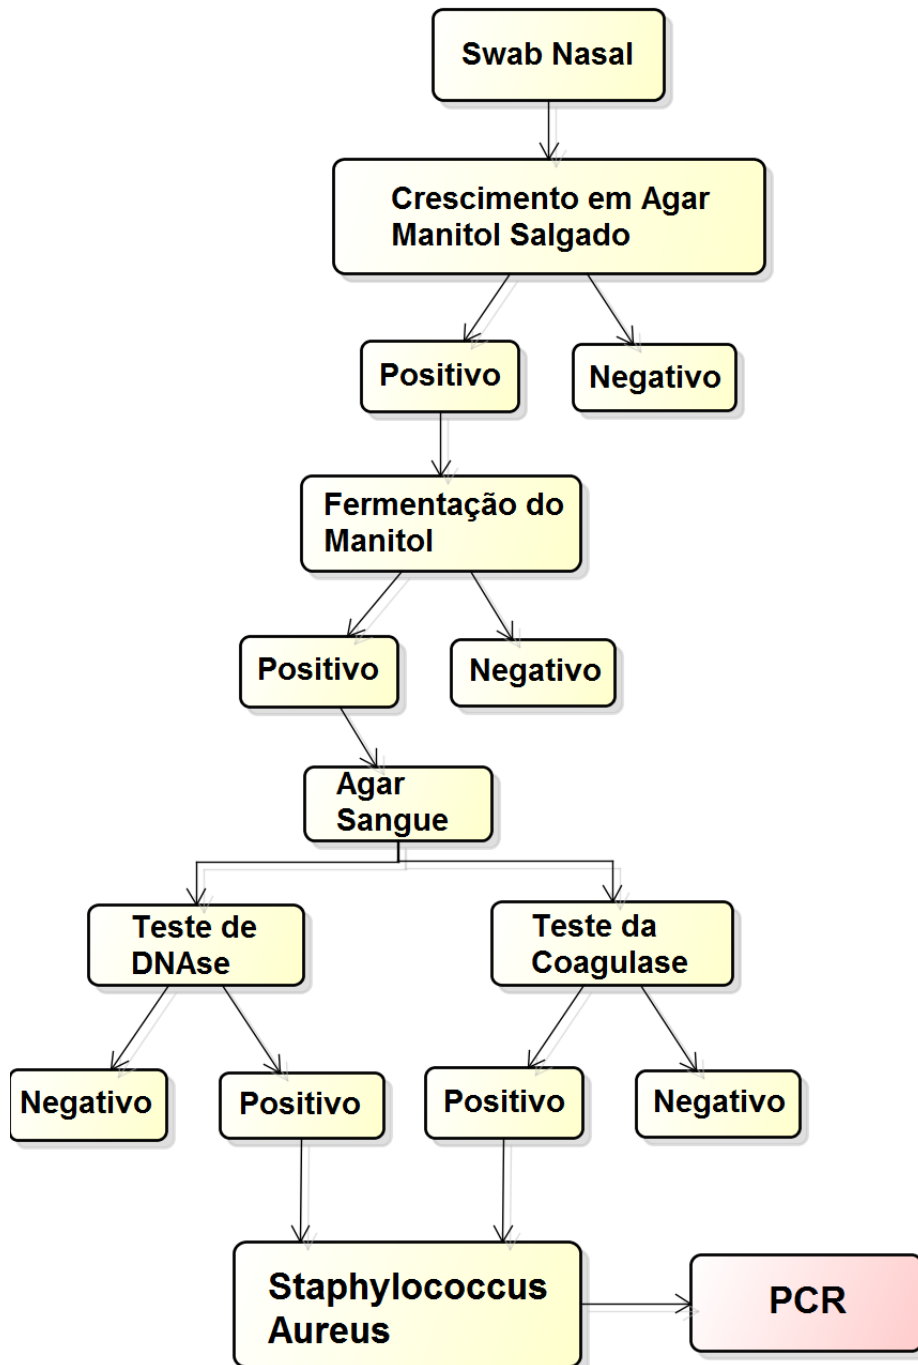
Swab Nasal

Crescimento em Agar Manitol Salgado

Positivo

Negativo

Fermentação do Manitol

Positivo

Negativo

Agar Sangue

Teste de DNAse

Teste da Coagulase

Negativo

Positivo

Positivo

Negativo

Staphylococcus Aureus

PCR